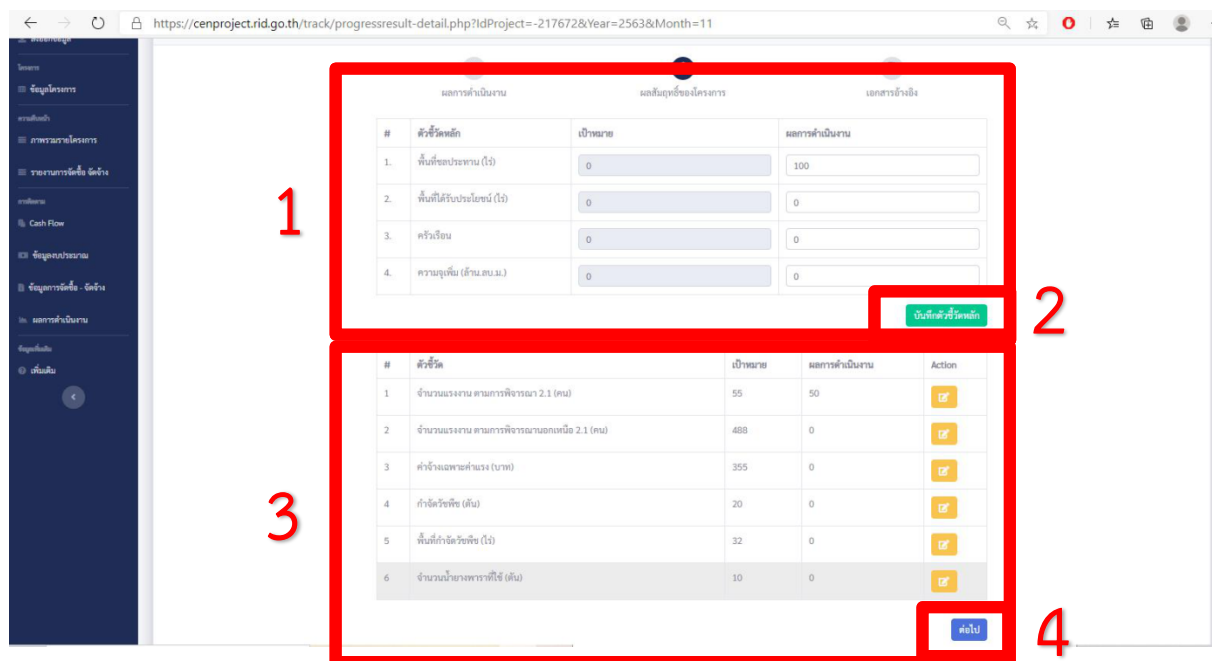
https://cenproject.rid.go.th/track/progressresult-detail.php?IdProject=-217672&Year=2563&Month=11

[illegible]
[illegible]
ข้อมูลโครงการ
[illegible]
ภาพรวมรายโครงการ
รายงานการจัดซื้อ จัดจ้าง
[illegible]
Cash Flow
ข้อมูลงบประมาณ
ข้อมูลการจัดซื้อ - จัดจ้าง
ผลการดำเนินงาน
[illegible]
เพิ่มเติม

ผลการดำเนินงาน
ผลสัมฤทธิ์ของโครงการ
เอกสารอ้างอิง

| # | ตัวชี้วัดหลัก | เป้าหมาย | ผลการดำเนินงาน |
|---|---|---|---|
| 1. | พื้นที่ชลประทาน (ไร่) | 0 | 100 |
| 2. | พื้นที่ได้รับประโยชน์ (ไร่) | 0 | 0 |
| 3. | ครัวเรือน | 0 | 0 |
| 4. | ความจุเพิ่ม (ล้าน.ลบ.ม.) | 0 | 0 |

บันทึกตัวชี้วัดหลัก

| # | ตัวชี้วัด | เป้าหมาย | ผลการดำเนินงาน | Action |
|---|---|---|---|---|
| 1 | จำนวนแรงงาน ตามการพิจารณา 2.1 (คน) | 55 | 50 | |
| 2 | จำนวนแรงงาน ตามการพิจารณานอกเหนือ 2.1 (คน) | 488 | 0 | |
| 3 | ค่าจ้างเฉพาะค่าแรง (บาท) | 355 | 0 | |
| 4 | กำจัดวัชพืช (ตัน) | 20 | 0 | |
| 5 | พื้นที่กำจัดวัชพืช (ไร่) | 32 | 0 | |
| 6 | จำนวนน้ำยางพาราที่ใช้ (ตัน) | 10 | 0 | |

ต่อไป

1
2
3
4